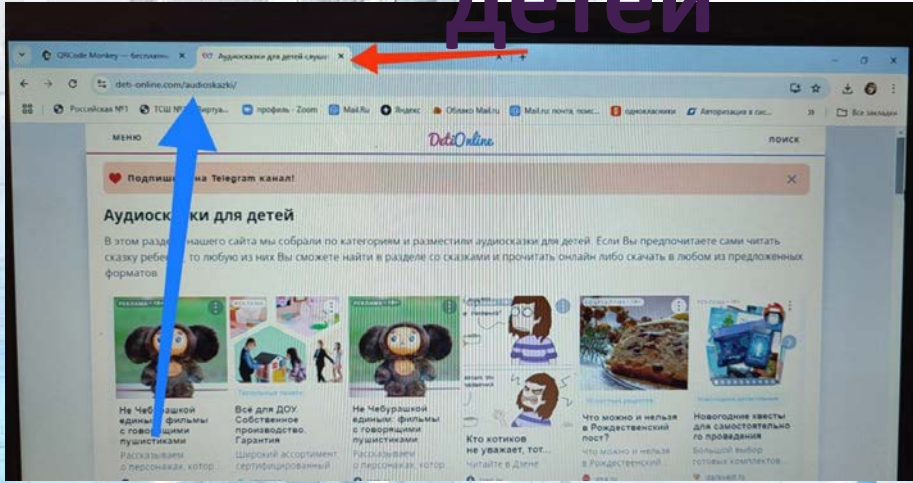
детей

QRCode Monkey — бесплатны ×
Аудиосказки для детей слуша ×

deti-online.com/audioskazki/

Российская №1 | ТСШ №... Виртуа... | профиль - Zoom | Mail.Ru | Яндекс | Облако Mail.ru | Mail.ru почта, поис... | одноклассники | Авторизация в сис... | Все закладки

МЕНЮ
DetiOnline
ПОИСК

Подпиш... на Telegram канал!

Аудиосказки для детей

В этом разде... нашего сайта мы собрали по категориям и разместили аудиосказки для детей. Если Вы предпочитаете сами читать сказку ребен... то любую из них Вы сможете найти в разделе со сказками и прочитать онлайн либо скачать в любом из предложенных форматов

Не Чебурашкой единым: фильмы с говорящими пушистиками
Рассказываем о персонажах, котор...

Всё для ДОУ. Собственное производство. Гарантия
Широкий ассортимент, сертифицированный...

Не Чебурашкой единым: фильмы с говорящими пушистиками
Рассказываем о персонажах, котор...

Кто котиков не уважает, тот...
Читайте в Дзене

Что можно и нельзя в Рождественский пост?
Что можно и нельзя в Рождественский...

Новогодние квесты для самостоятельно го проведения
Большой выбор готовых комплектов...